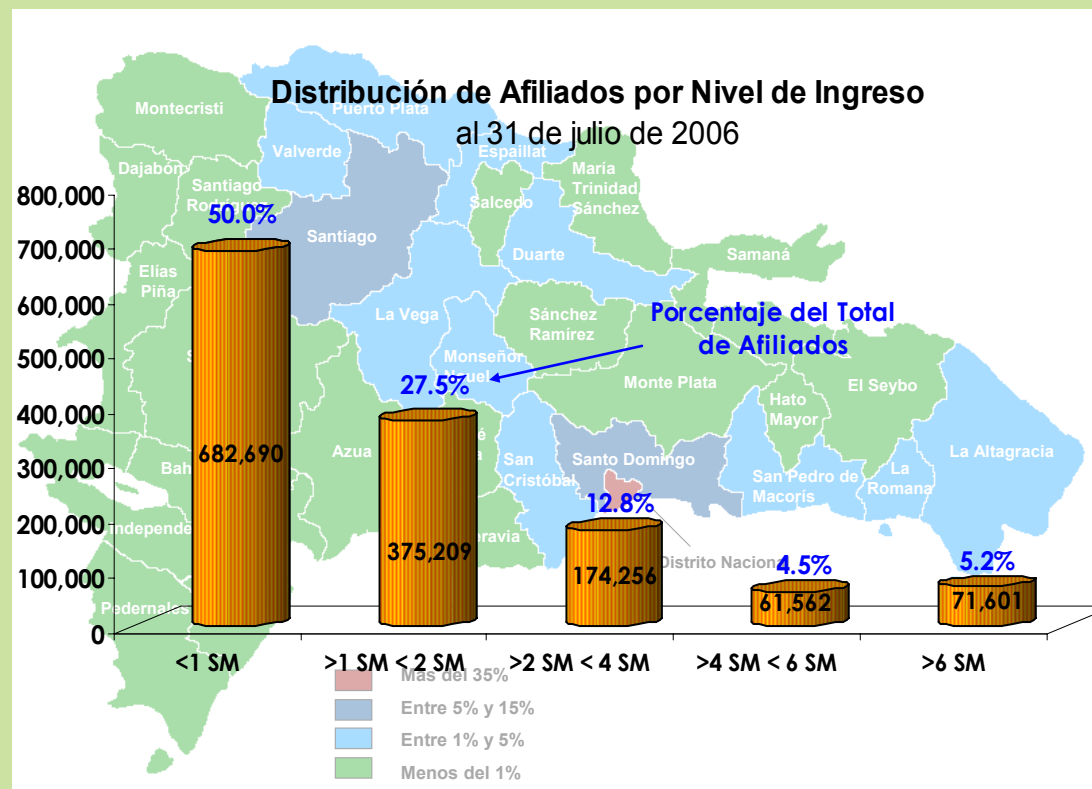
Distribución de Afiliados por Nivel de Ingreso
al 31 de julio de 2006

Montecristi
Puerto Plata
Valverde
Espaillat
Dajabón
Santiago Rodríguez
María Trinidad Sánchez
Salcedo
Santiago
Duarte
Samaná
Elías Piña
La Vega
Sánchez Ramírez
Monseñor Nouel
Monte Plata
Hato Mayor
El Seybo
Azua
San Cristóbal
Santo Domingo
San Pedro de Macorís
La Romana
La Altagracia
Bah
Independencia
Pedernales
Peravia
Distrito Nacional

Porcentaje del Total de Afiliados

800,000
700,000
600,000
500,000
400,000
300,000
200,000
100,000
0

50.0%
682,690
27.5%
375,209
12.8%
174,256
4.5%
61,562
5.2%
71,601

<1 SM
>1 SM < 2 SM
>2 SM < 4 SM
>4 SM < 6 SM
>6 SM

Más del 35%
Entre 5% y 15%
Entre 1% y 5%
Menos del 1%